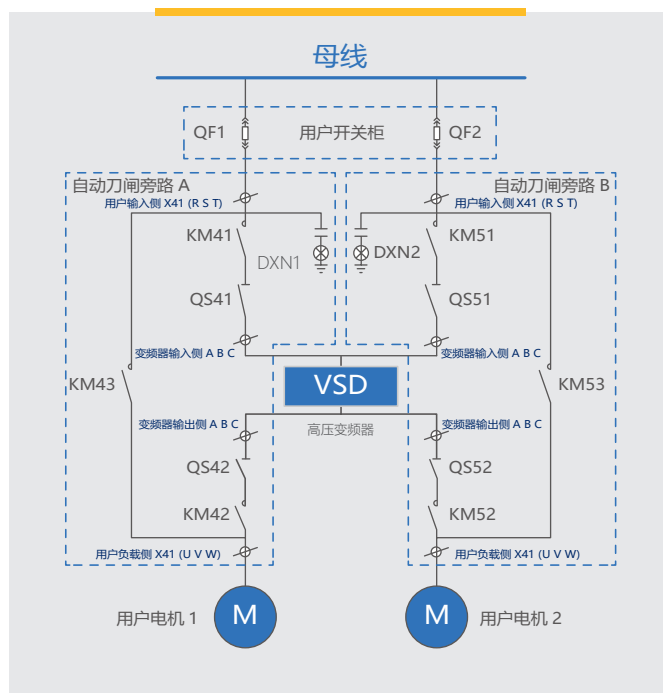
母线

QF1 用户开关柜 QF2

自动刀闸旁路 A
用户输入侧 X41 (R S T)
KM41
DXN1
QS41
变频器输入侧 A B C
KM43
变频器输出侧 A B C
QS42
KM42
用户负载侧 X41 (U V W)

自动刀闸旁路 B
用户输入侧 X41 (R S T)
DXN2
KM51
QS51
变频器输入侧 A B C
KM53
变频器输出侧 A B C
QS52
KM52
用户负载侧 X41 (U V W)

VSD
高压变频器

M
用户电机 1

M
用户电机 2